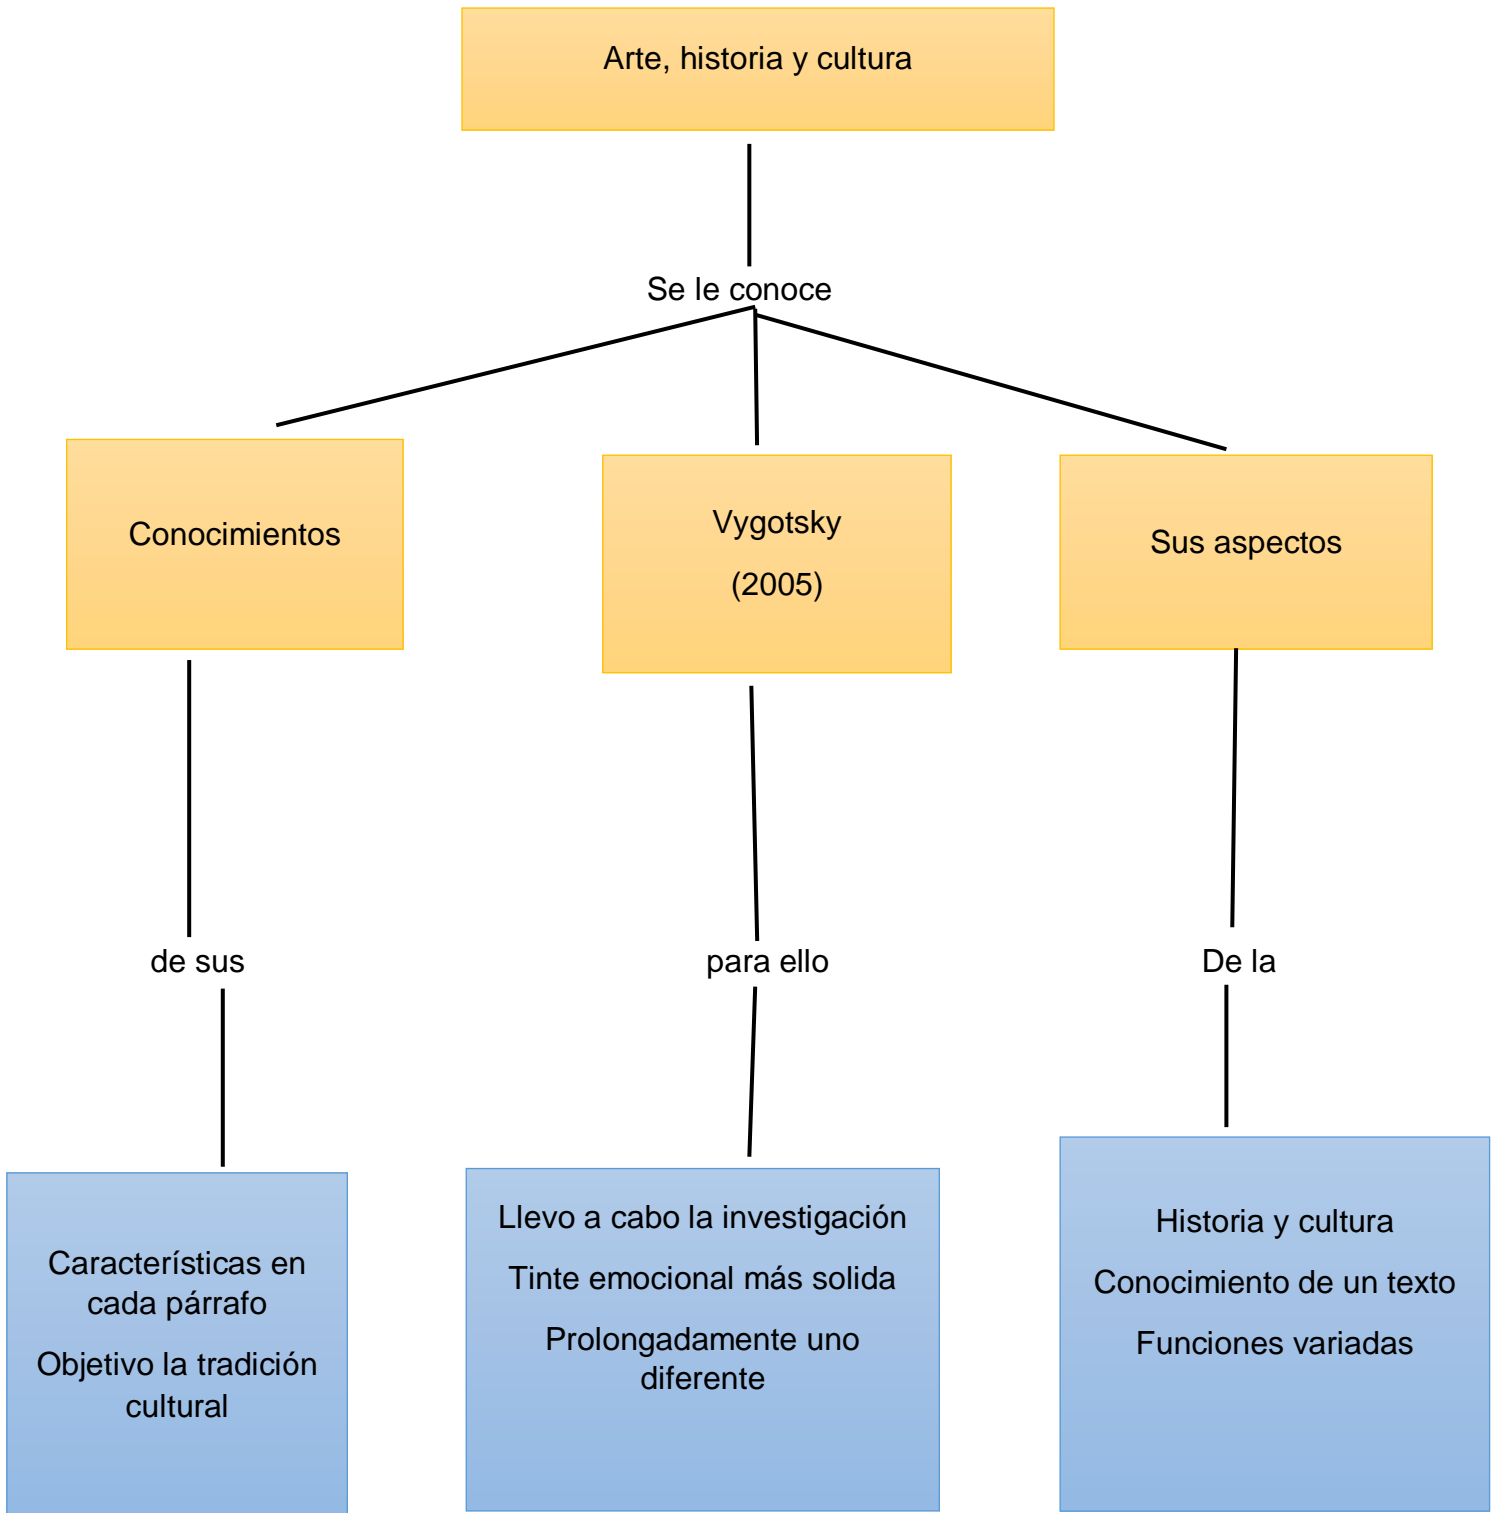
Arte, historia y cultura

Se le conoce

Conocimientos

Vygotsky
(2005)

Sus aspectos

de sus

para ello

De la

Características en cada párrafo
Objetivo la tradición cultural

Llevo a cabo la investigación
Tinte emocional más solida
Prolongadamente uno diferente

Historia y cultura
Conocimiento de un texto
Funciones variadas